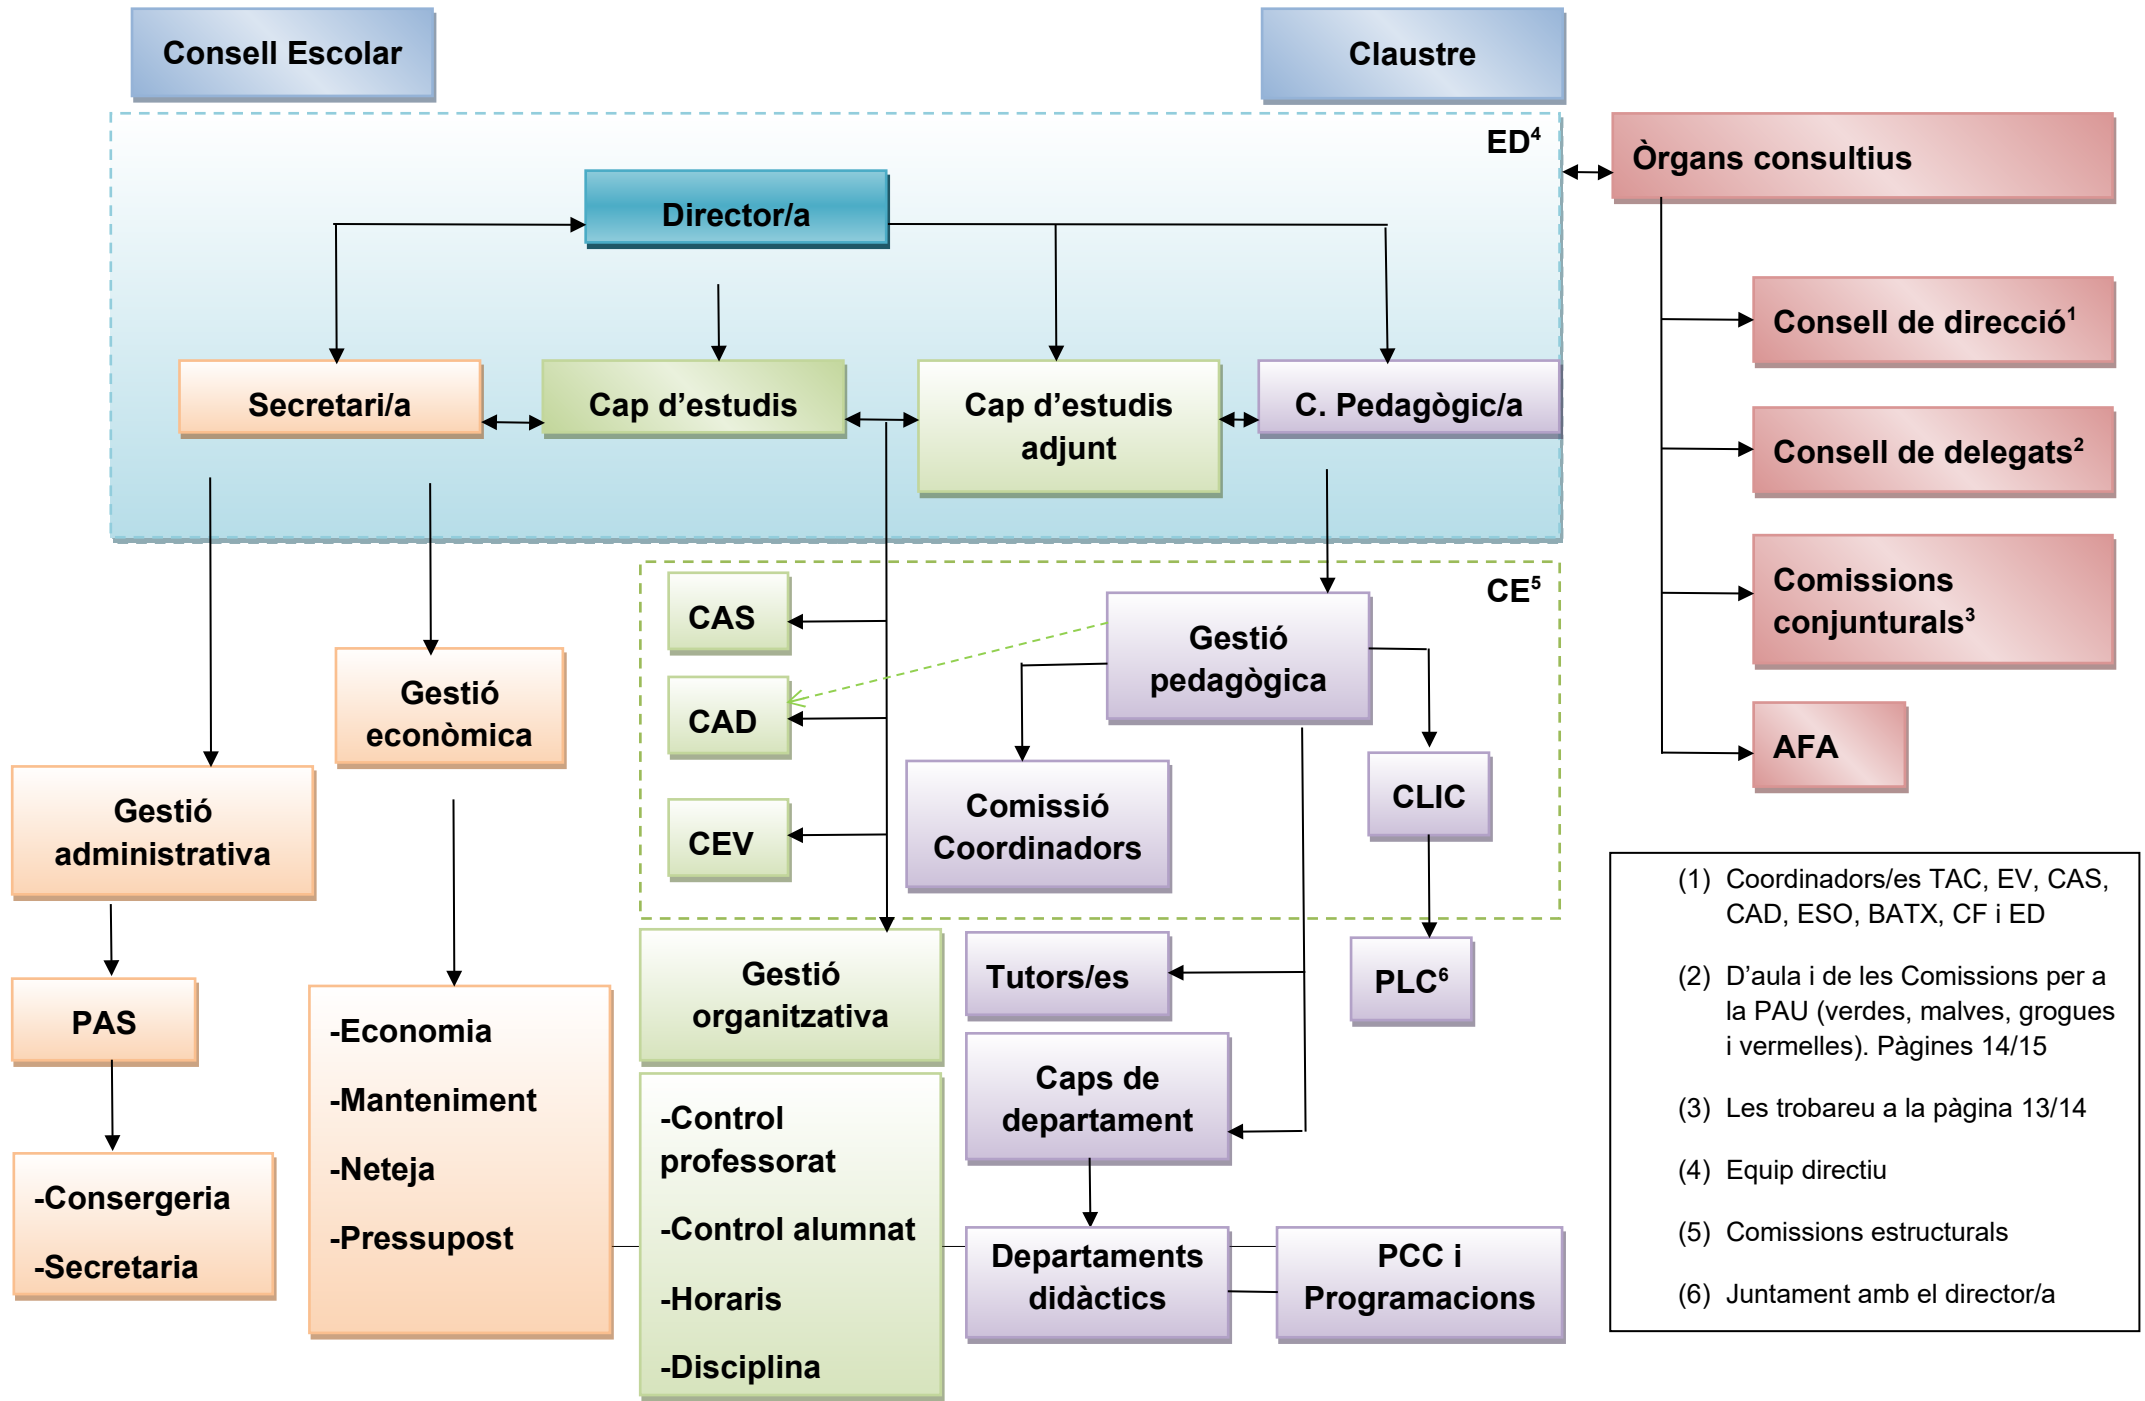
Consell Escolar

Claustre

ED$^4$

Òrgans consultius

Director/a

Secretari/a

Cap d'estudis

Cap d'estudis adjunt

C. Pedagògic/a

Consell de direcció$^1$

Consell de delegats$^2$

Comissions conjunturals$^3$

AFA

CE$^5$

CAS

CAD

CEV

Gestió pedagògica

Comissió Coordinadors

CLIC

PLC$^6$

Gestió econòmica

Gestió administrativa

PAS

-Consergeria

-Secretaria

-Economia

-Manteniment

-Neteja

-Pressupost

Gestió organitzativa

-Control professorat

-Control alumnat

-Horaris

-Disciplina

Tutors/es

Caps de departament

Departaments didàctics

PCC i Programacions

(1) Coordinadors/es TAC, EV, CAS, CAD, ESO, BATX, CF i ED

(2) D'aula i de les Comissions per a la PAU (verdes, malves, grogues i vermelles). Pàgines 14/15

(3) Les trobareu a la pàgina 13/14

(4) Equip directiu

(5) Comissions estructurals

(6) Juntament amb el director/a